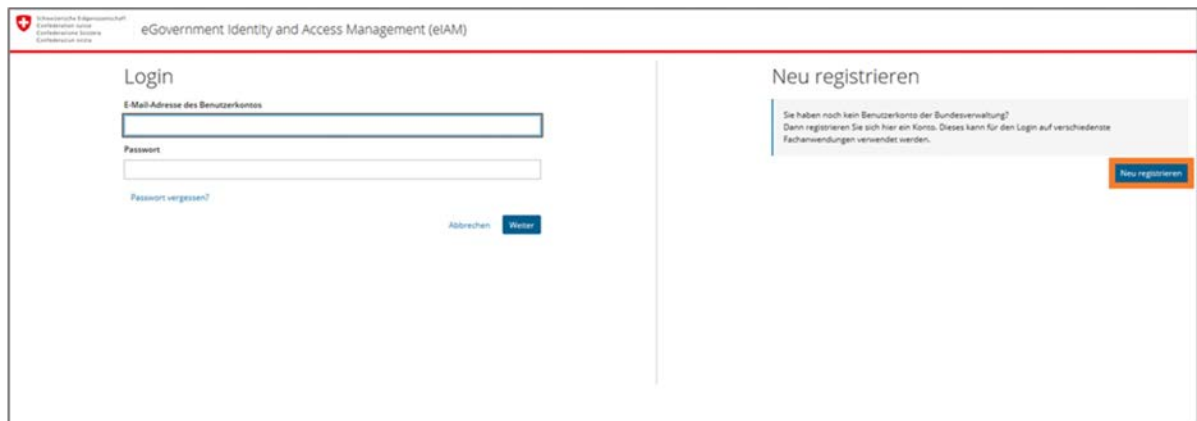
Schweizerische Eidgenossenschaft
Confédération suisse
Confederazione Svizzera
Confederaziun svizra

eGovernment Identity and Access Management (eIAM)

Login

E-Mail-Adresse des Benutzerkontos

Passwort

Passwort vergessen?

Abbrechen Weiter

Neu registrieren

Sie haben noch kein Benutzerkonto der Bundesverwaltung?
Dann registrieren Sie sich hier ein Konto. Dieses kann für den Login auf verschiedenste Fachanwendungen verwendet werden.

Neu registrieren